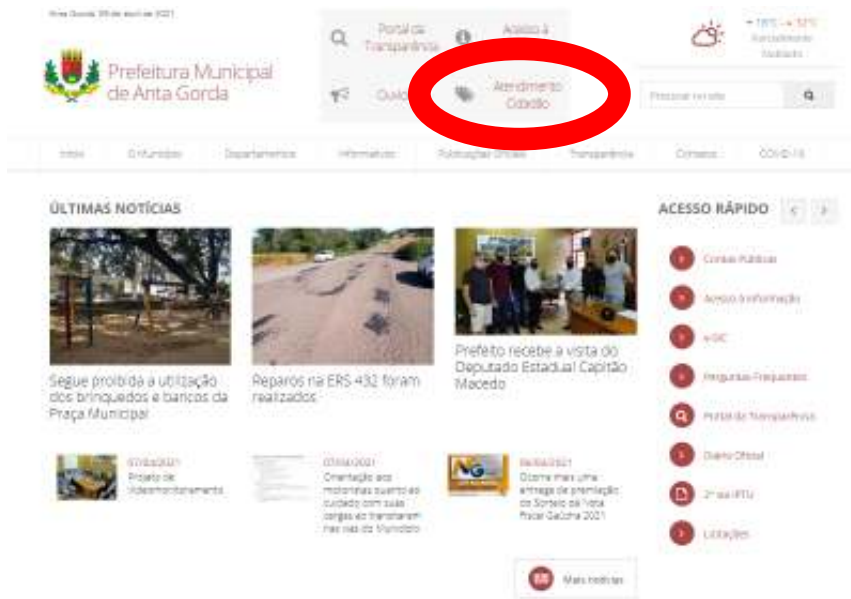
Anta Gorda, 09 de abril de 2021

Prefeitura Municipal de Anta Gorda

Portal da Transparência

Acesso à

Ouvidoria

Atendimento Cidadão

18°C 32°C
Parcialmente Nublado

Pesquisar no site

Início | O Município | Departamentos | Informativos | Publicações Oficiais | Transparência | Contatos | COVID-19

ÚLTIMAS NOTÍCIAS

Segue proibida a utilização dos brinquedos e bancos da Praça Municipal

Reparos na ERS 432 foram realizados

Prefeito recebe a visita do Deputado Estadual Capitão Macedo

07/04/2021
Projeto de Videomonitoramento

07/04/2021
Orientação aos motoristas quanto ao cuidado com suas cargas ao transitarem nas vias do Município

06/04/2021
Ocorre mais uma entrega de premiação do Sorteio da Nota Fiscal Gaúcha 2021

Mais notícias

ACESSO RÁPIDO

Contas Públicas

Acesso à Informação

e-SIC

Perguntas Frequentes

Portal da Transparência

Diário Oficial

2ª via IPTU

Licitações